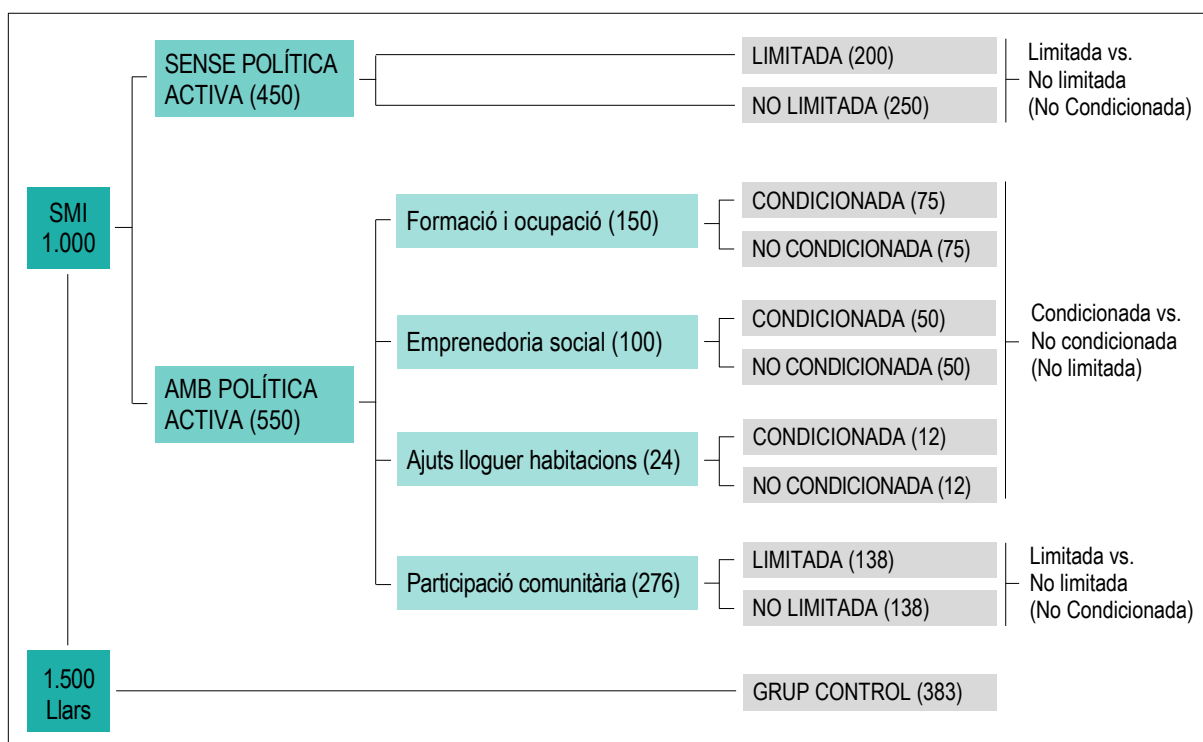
SMI
1.000

SENSE POLÍTICA ACTIVA (450)

LIMITADA (200)

NO LIMITADA (250)

Limitada vs.
No limitada
(No Condicionada)

AMB POLÍTICA ACTIVA (550)

Formació i ocupació (150)

CONDICIONADA (75)

NO CONDICIONADA (75)

Emprenedoria social (100)

CONDICIONADA (50)

NO CONDICIONADA (50)

Condicionada vs.
No condicionada
(No limitada)

Ajuts lloguer habitacions (24)

CONDICIONADA (12)

NO CONDICIONADA (12)

Participació comunitària (276)

LIMITADA (138)

NO LIMITADA (138)

Limitada vs.
No limitada
(No Condicionada)

1.500
Llars

GRUP CONTROL (383)